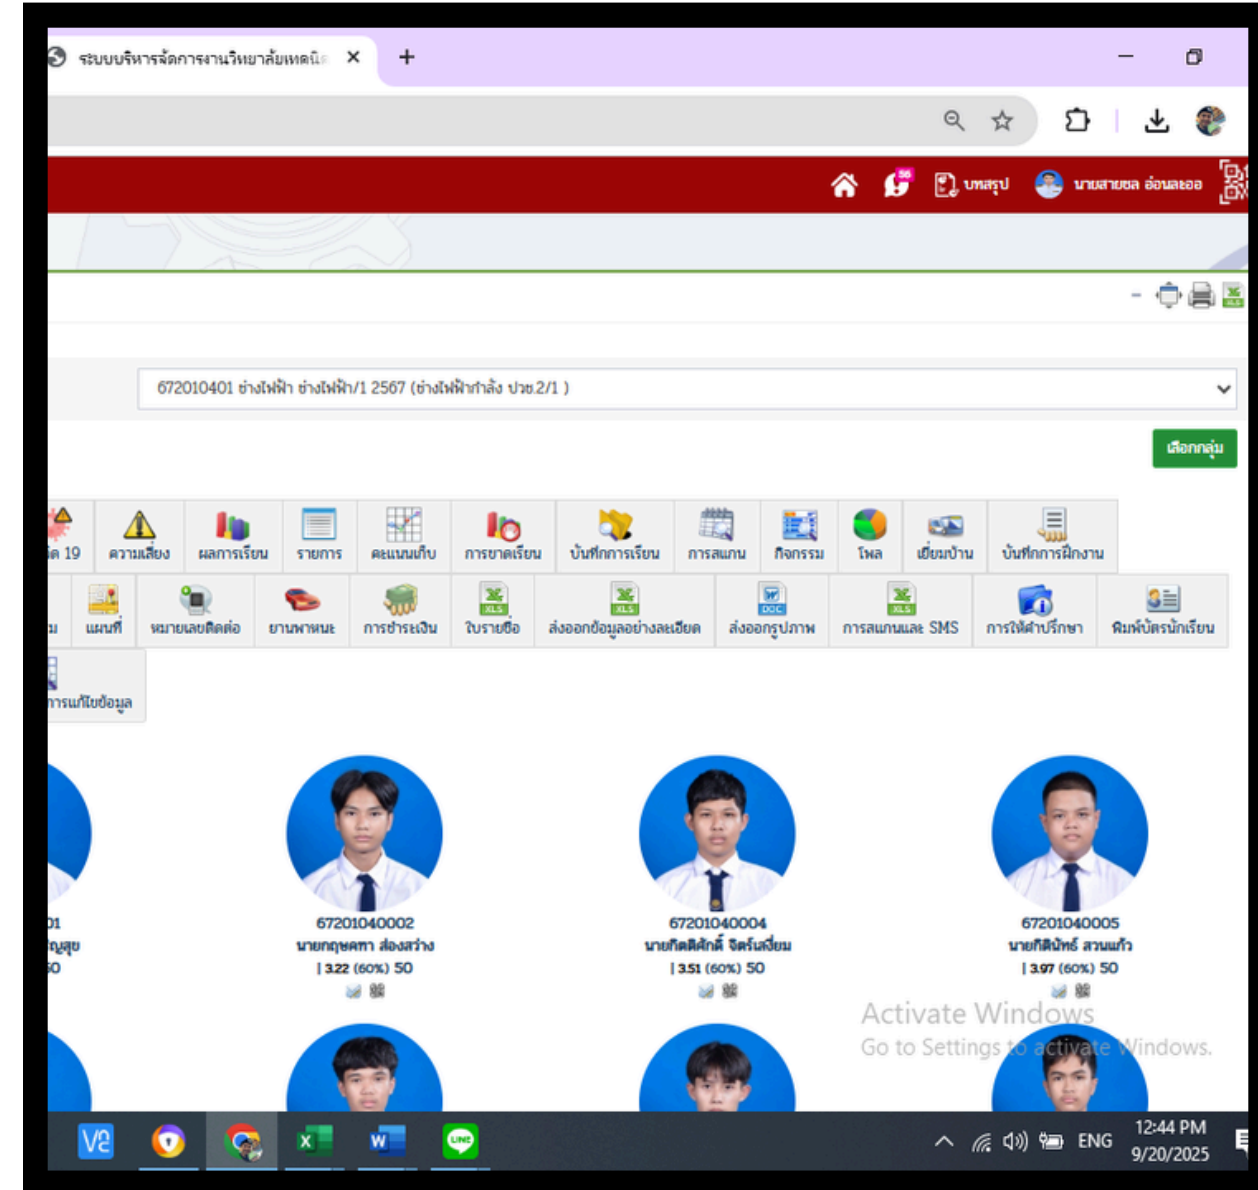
ระบบบริหารจัดการงานวิทยาลัยเทคนิ ×
+

56
บทสรุป
นายสายชล อ่อนละออ

672010401 ช่างไฟฟ้า ช่างไฟฟ้า/1 2567 (ช่างไฟฟ้ากำลัง ปวช.2/1 )

เลือกกลุ่ม

ด 19
ความเสี่ยง
ผลการเรียน
รายการ
คะแนนเก็บ
การขาดเรียน
บันทึกการเรียน
การสแกน
กิจกรรม
โผล
เยี่ยมบ้าน
บันทึกการฝึกงาน
ม
แผนที่
หมายเลขติดต่อ
ยานพาหนะ
การชำระเงิน
ใบรายชื่อ
ส่งออกข้อมูลอย่างละเอียด
ส่งออกรูปภาพ
การสแกนและ SMS
การให้คำปรึกษา
พิมพ์บัตรนักเรียน
การแก้ไขข้อมูล

01
ญสุข
50

67201040002
นายกฤษดา ส่องสว่าง
| 3.22 (60%) 50

67201040004
นายกิตติศักดิ์ จิตร์เสงี่ยม
| 3.51 (60%) 50

67201040005
นายกิตินัทธ์ สวนแก้ว
| 3.97 (60%) 50

Activate Windows
Go to Settings to activate Windows.

ENG
12:44 PM
9/20/2025